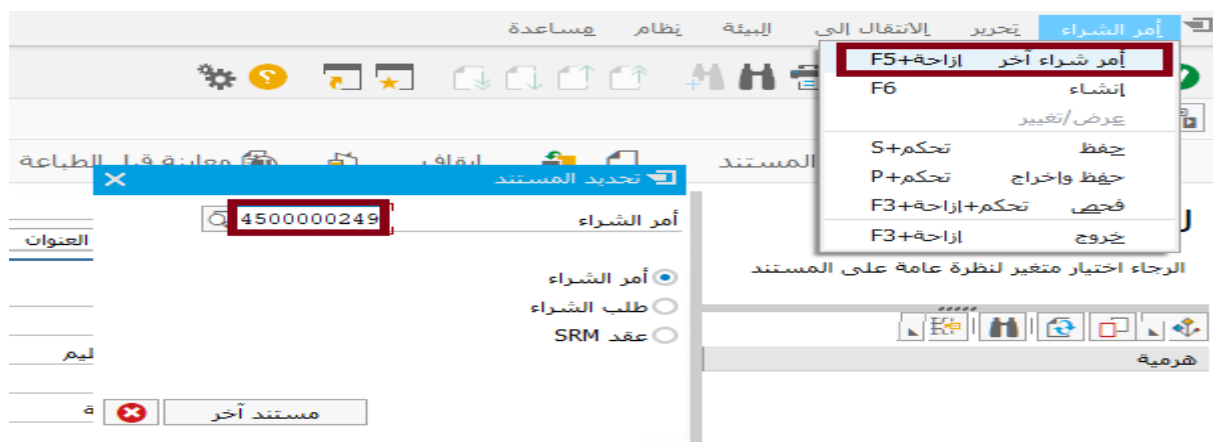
أمر الشراء تحرير الانتقال إلى البيئة نظام مساعدة

أمر شراء آخر إزاحة+F5
إنشاء F6
عرض/تغيير
حفظ تحكم+S
حفظ وإخراج تحكم+P
فحص تحكم+إزاحة+F3
خروج إزاحة+F3

معاينة قبل الطباعة إيقاف المستند

تحديد المستند
أمر الشراء 4500000249
أمر الشراء
طلب الشراء
عقد SRM
مستند آخر

العنوان
ليم
ة

الرجاء اختيار متغير لنظرة عامة على المستند
هرمية